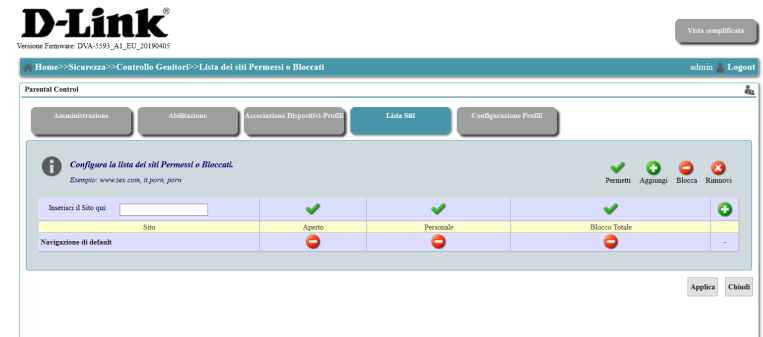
D-Link®
Versione Firmware: DVA-5593_A1_EU_20190405

Vista semplificata

Home>>Sicurezza>>Controllo Genitori>>Lista dei siti Permessi o Bloccati

admin Logout

Parental Control

Amministrazione | Abilitazione | Associazione Dispositivi-Profili | Lista Siti | Configurazione Profili

Configura la lista dei siti Permessi o Bloccati.
Esempio: www.sex.com, it.porn, porn

Permetti Aggiungi Blocca Rimuovi

| Inserisci il Sito qui: | | | | |
|---|---|---|---|---|
| Sito | Aperto | Personale | Blocco Totale | |
| Navigazione di default | | | | - |

Applica Chiudi